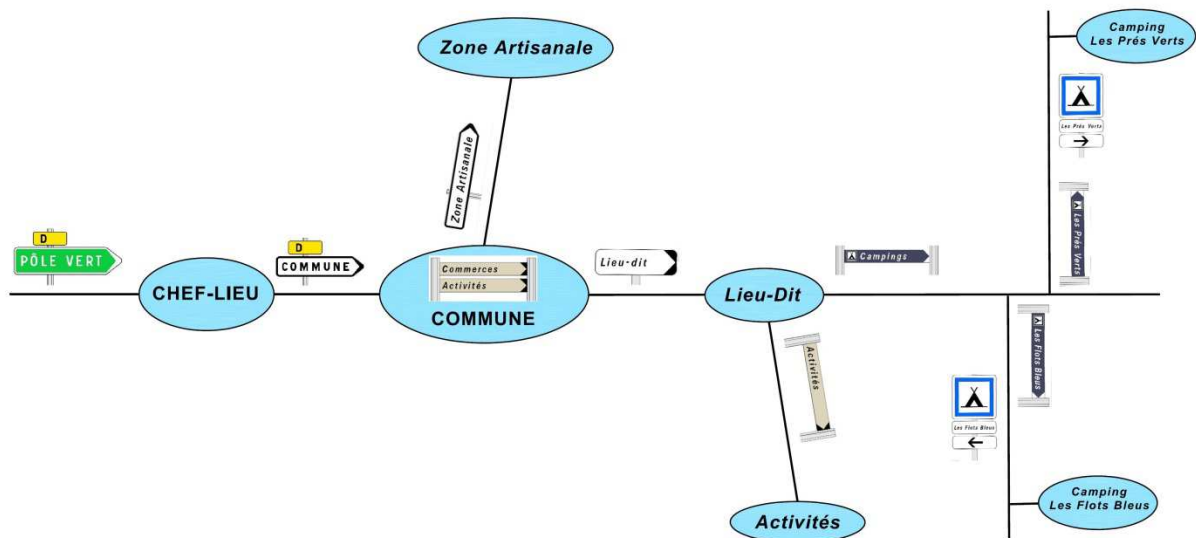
Zone Artisanale

Camping Les Prés Verts

Les Prés Verts
→

Zone Artisanale

Les Prés Verts

D
PÔLE VERT

CHEF-LIEU

D
COMMUNE

Commerces
Activités

COMMUNE

Lieu-dit

Lieu-Dit

Campings

Les Flots Bleus

Activités

Les Flots Bleus
←

Camping Les Flots Bleus

Activités